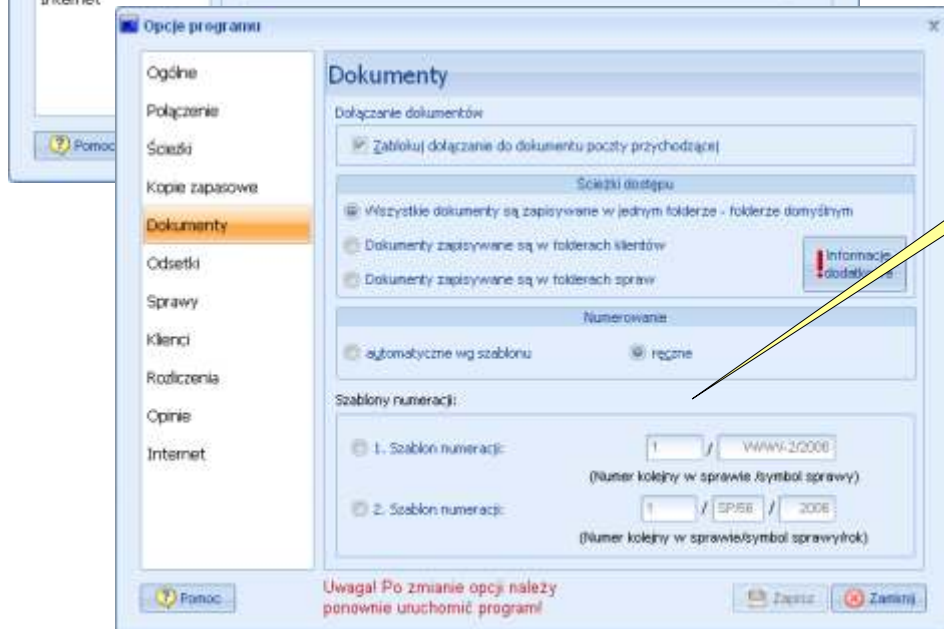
Internet

Pomoc

Opcje programu

Ogólne
Połączenie
Ścieżki
Kopie zapasowe
Dokumenty
Odsetki
Sprawy
Klienci
Rozliczenia
Opinie
Internet

Dokumenty

Dołączanie dokumentów

Zablokuj dołączanie do dokumentu poczty przychodzącej

Ścieżki dostępu

Wszystkie dokumenty są zapisywane w jednym folderze - folderze domyślnym

Dokumenty zapisywane są w folderach klientów

Dokumenty zapisywane są w folderach spraw

Informacje dodatkowe

Numerowanie

automatyczne wg szablonu

ręczne

Szablony numeracji:

1. Szablon numeracji: 1 / WWW-2/2006

(Numer kolejny w sprawie /symbol sprawy)

2. Szablon numeracji: 1 / SP/58 / 2006

(Numer kolejny w sprawie/symbol sprawy/rok)

Pomoc

Uwaga! Po zmianie opcji należy ponownie uruchomić program!

Zapisz

Zamknij